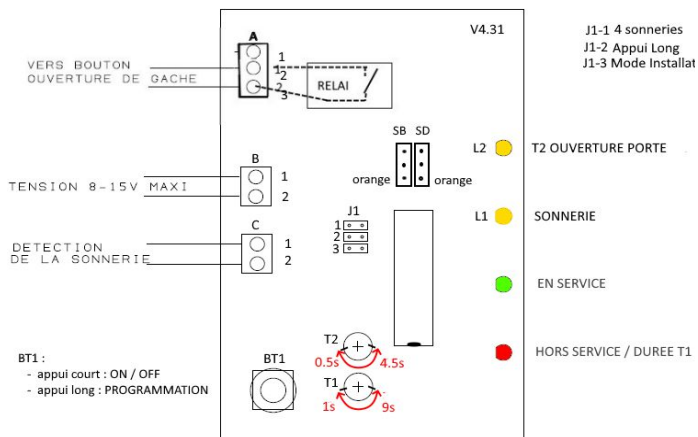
V4.31

J1-1 4 sonneries
J1-2 Appui Long
J1-3 Mode Installat

A
1
1
2
2
3
RELAI

VERS BOUTON
OUVERTURE DE GACHE

SB SD
orange orange

L2 T2 OUVERTURE PORTE

B
1
2
TENSION 8-15V MAXI

J1
1
2
3

L1 SONNERIE

C
1
2
DETECTION
DE LA SONNERIE

EN SERVICE

T2
0.5s 4.5s

HORS SERVICE / DUREE T1

BT1 :
- appui court : ON / OFF
- appui long : PROGRAMMATION

BT1

T1
1s 9s